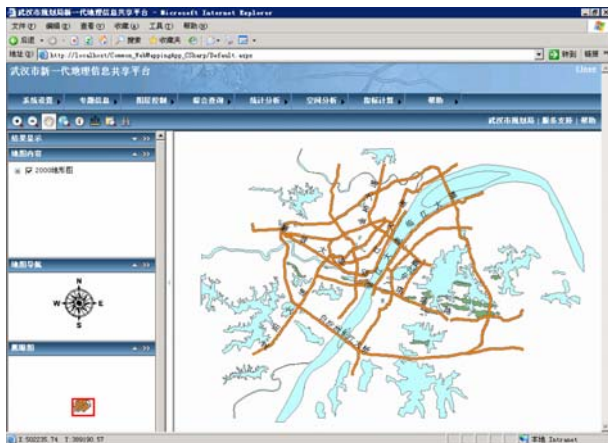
武汉市规划局新一代地理信息共享平台 - Microsoft Internet Explorer

文件(F) 编辑(E) 查看(V) 收藏(A) 工具(T) 帮助(H)

后退 搜索 收藏夹

地址(D) http://localhost/Common_WebMappingApp_CSharp/Default.aspx

转到 链接

武汉市新一代地理信息共享平台

Close

系统设置 专题信息 图层控制 综合查询 统计分析 空间分析 指标计算 帮助

武汉市规划局 | 服务支持 | 帮助

结果显示

地图内容

2000地形图

地图导航

N
W E
S

鹰眼图

X:502235.74 Y:309190.57

本地 Intranet